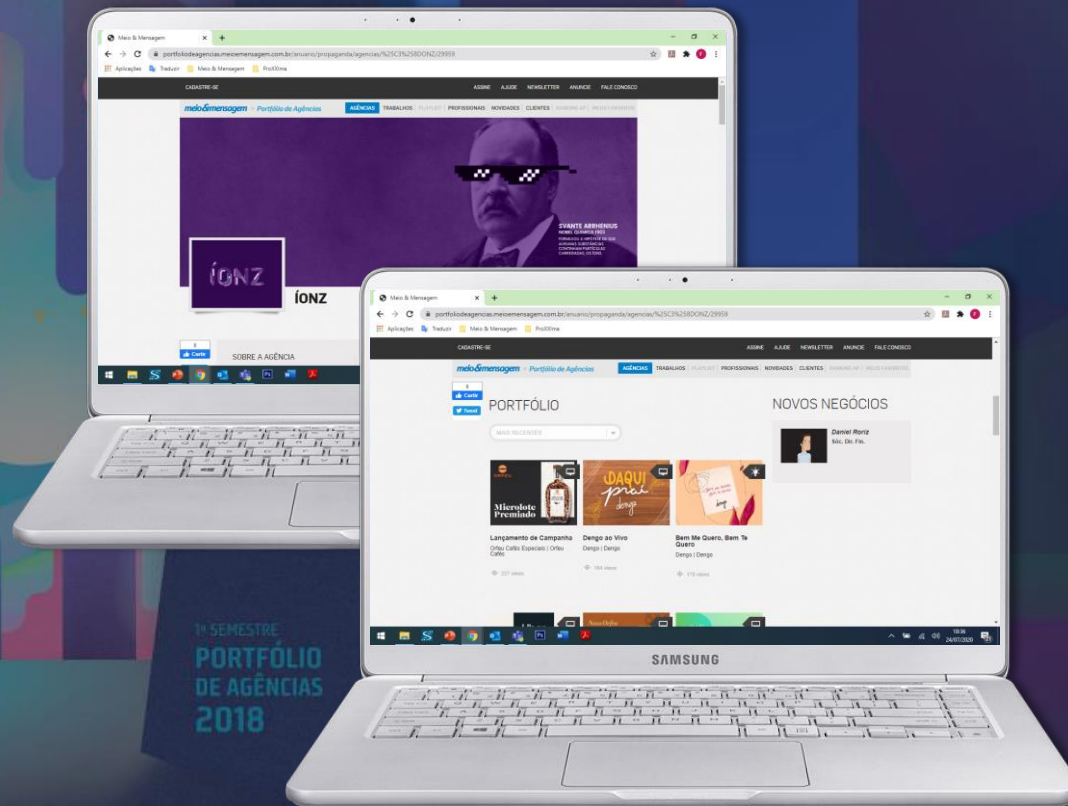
Meio & Mensagem
portfoliodeagencias.meioemensagem.com.br/anuario/propaganda/agencias/%25C3%25BDONZ/29959
Aplicações Traduzir Meio & Mensagem ProXXima
CADASTRE-SE
ASSINE AJUDE NEWSLETTER ANUNCIE FALE CONOSCO
meio&mensagem Portfólio de Agências
AGÊNCIAS TRABALHOS PLAYLIST PROFISSIONAIS NOVIDADES CLIENTES RANKING AP MEIO CRIATIVO
SVANTE ARRHENIUS
ÍONZ
ÍONZ
0
Curtir
SOBRE A AGÊNCIA

Meio & Mensagem
portfoliodeagencias.meioemensagem.com.br/anuario/propaganda/agencias/%25C3%25BDONZ/29959
Aplicações Traduzir Meio & Mensagem ProXXima
CADASTRE-SE
ASSINE AJUDE NEWSLETTER ANUNCIE FALE CONOSCO
meio&mensagem Portfólio de Agências
AGÊNCIAS TRABALHOS PLAYLIST PROFISSIONAIS NOVIDADES CLIENTES RANKING AP MEIO CRIATIVO
0
Curtir
Tweet
PORTFÓLIO
MAIS RECENTES
NOVOS NEGÓCIOS
Daniel Roriz
Sóc. Dir. Fin.
Microlote Premiado
DAQUI prai
Lançamento de Campanha
Orfeu Cafés Especiais | Orfeu Cafés
Dengo ao Vivo
Dengo | Dengo
Bem Me Quero, Bem Te Quero
Dengo | Dengo
18:36
24/07/2020
SAMSUNG

1º SEMESTRE
PORTFÓLIO
DE AGÊNCIAS
2018